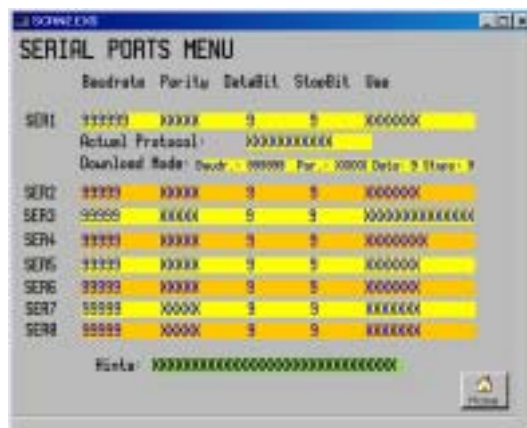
SCRNNEXE

SERIAL PORTS MENU

Baudrate Parity DataBit StopBit Use

SER1 999999 XXXXX 9 9 XXXXXXX
Actual Protocol: XXXXXXXXXX
Download Mode: Baudr.: 999999 Par.: XXXXX Data: 9 Stops: 9

SER2 99999 XXXXX 9 9 XXXXXXX
SER3 99999 XXXXX 9 9 XXXXXXXXXXXXXX
SER4 99999 XXXXX 9 9 XXXXXXXX
SER5 99999 XXXXX 9 9 XXXXXXX
SER6 99999 XXXXX 9 9 XXXXXXX
SER7 99999 XXXXX 9 9 XXXXXXX
SER8 99999 XXXXX 9 9 XXXXXXX

Hints: XXXXXXXXXXXXXXXXXXXXXXXXXXXXXX

Home